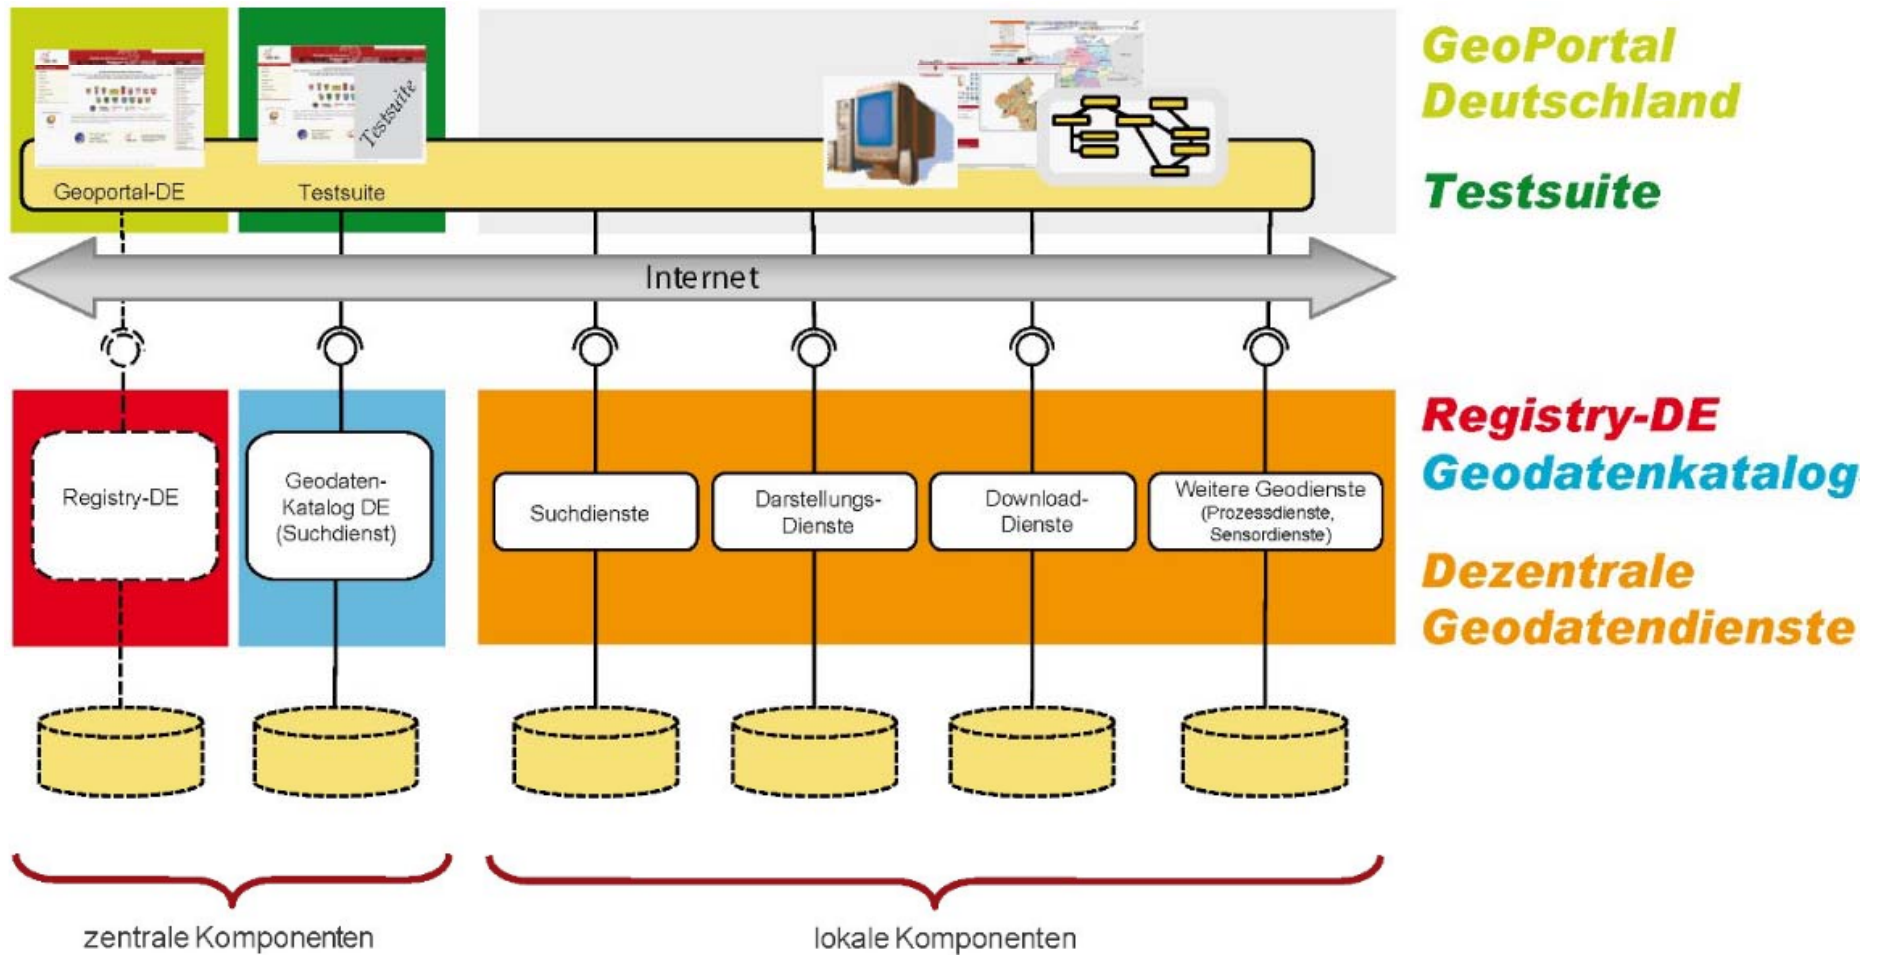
Testsuite

Geoportal-DE

Testsuite

GeoPortal Deutschland

Testsuite

Internet

Registry-DE

Geodaten-Katalog DE (Suchdienst)

Suchdienste

Darstellungs-Dienste

Download-Dienste

Weitere Geodienste (Prozessdienste, Sensordienste)

Registry-DE
Geodatenkatalog

Dezentrale Geodatendienste

zentrale Komponenten

lokale Komponenten